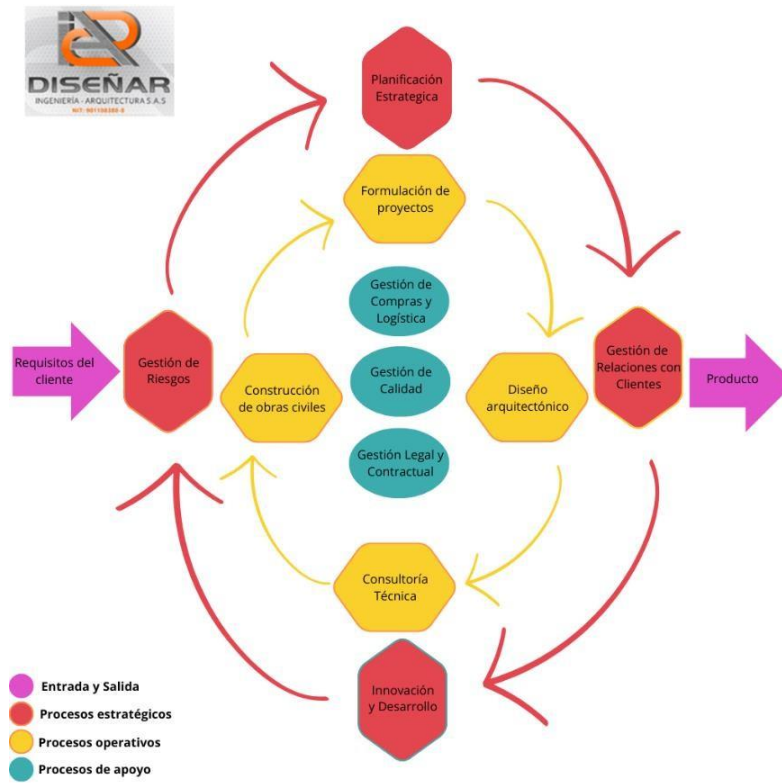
DISEÑAR
INGENIERÍA - ARQUITECTURA S.A.S
NIT: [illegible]

Planificación Estrategica

Formulación de proyectos

Gestión de Compras y Logística

Gestión de Calidad

Gestión Legal y Contractual

Requisitos del cliente

Gestión de Riesgos

Construcción de obras civiles

Diseño arquitectónico

Gestión de Relaciones con Clientes

Producto

Consultoría Técnica

Innovación y Desarrollo

Entrada y Salida
Procesos estratégicos
Procesos operativos
Procesos de apoyo